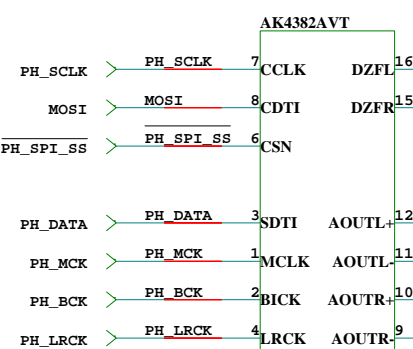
AK4382AVT

PH_SCLK PH_SCLK 7 CCLK DZFL 16

MOSI MOSI 8 CDTI DZFR 15

$\overline{\text{PH\_SPI\_SS}}$ $\overline{\text{PH\_SPI\_SS}}$ 6 CSN

PH_DATA PH_DATA 3 SDTI AOUTL+ 12

PH_MCK PH_MCK 1 MCLK AOUTL- 11

PH_BCK PH_BCK 2 BICK AOUTR+ 10

PH_LRCK PH_LRCK 4 LRCK AOUTR- 9